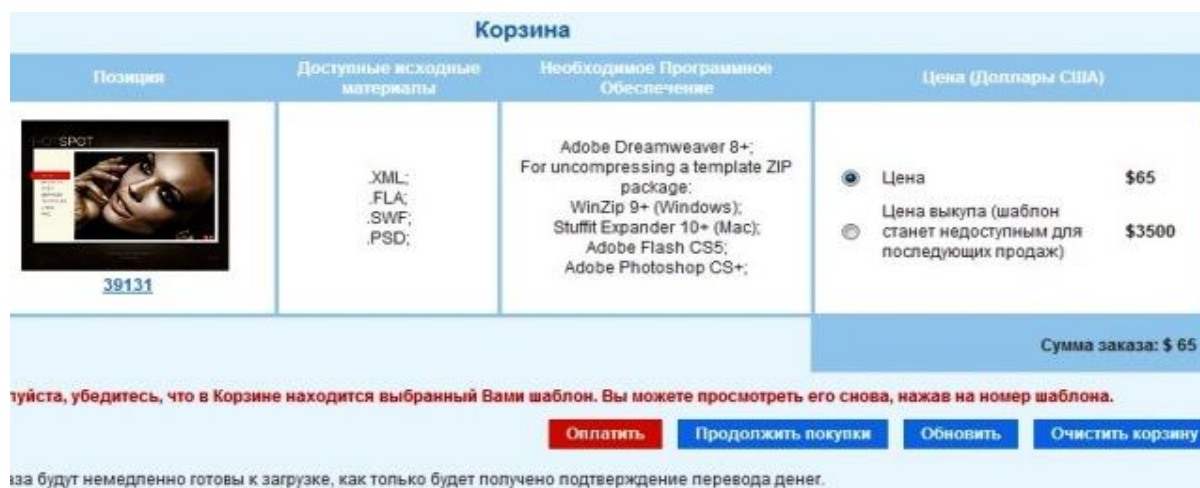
Корзина

| Позиция | Доступные исходные материалы | Необходимое Программное Обеспечение | Цена (Доллары США) |
|---|---|---|---|
| SPOT 39131 | .XML; .FLA; .SWF; .PSD; | Adobe Dreamweaver 8+; For uncompressing a template ZIP package: WinZip 9+ (Windows); Stuffit Expander 10+ (Mac); Adobe Flash CS5; Adobe Photoshop CS+; | Цена $65 Цена выкупа (шаблон станет недоступным для последующих продаж) $3500 |

Сумма заказа: $ 65

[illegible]луйста, убедитесь, что в Корзине находится выбранный Вами шаблон. Вы можете просмотреть его снова, нажав на номер шаблона.

Оплатить Продолжить покупки Обновить Очистить корзину

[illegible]аза будут немедленно готовы к загрузке, как только будет получено подтверждение перевода денег.